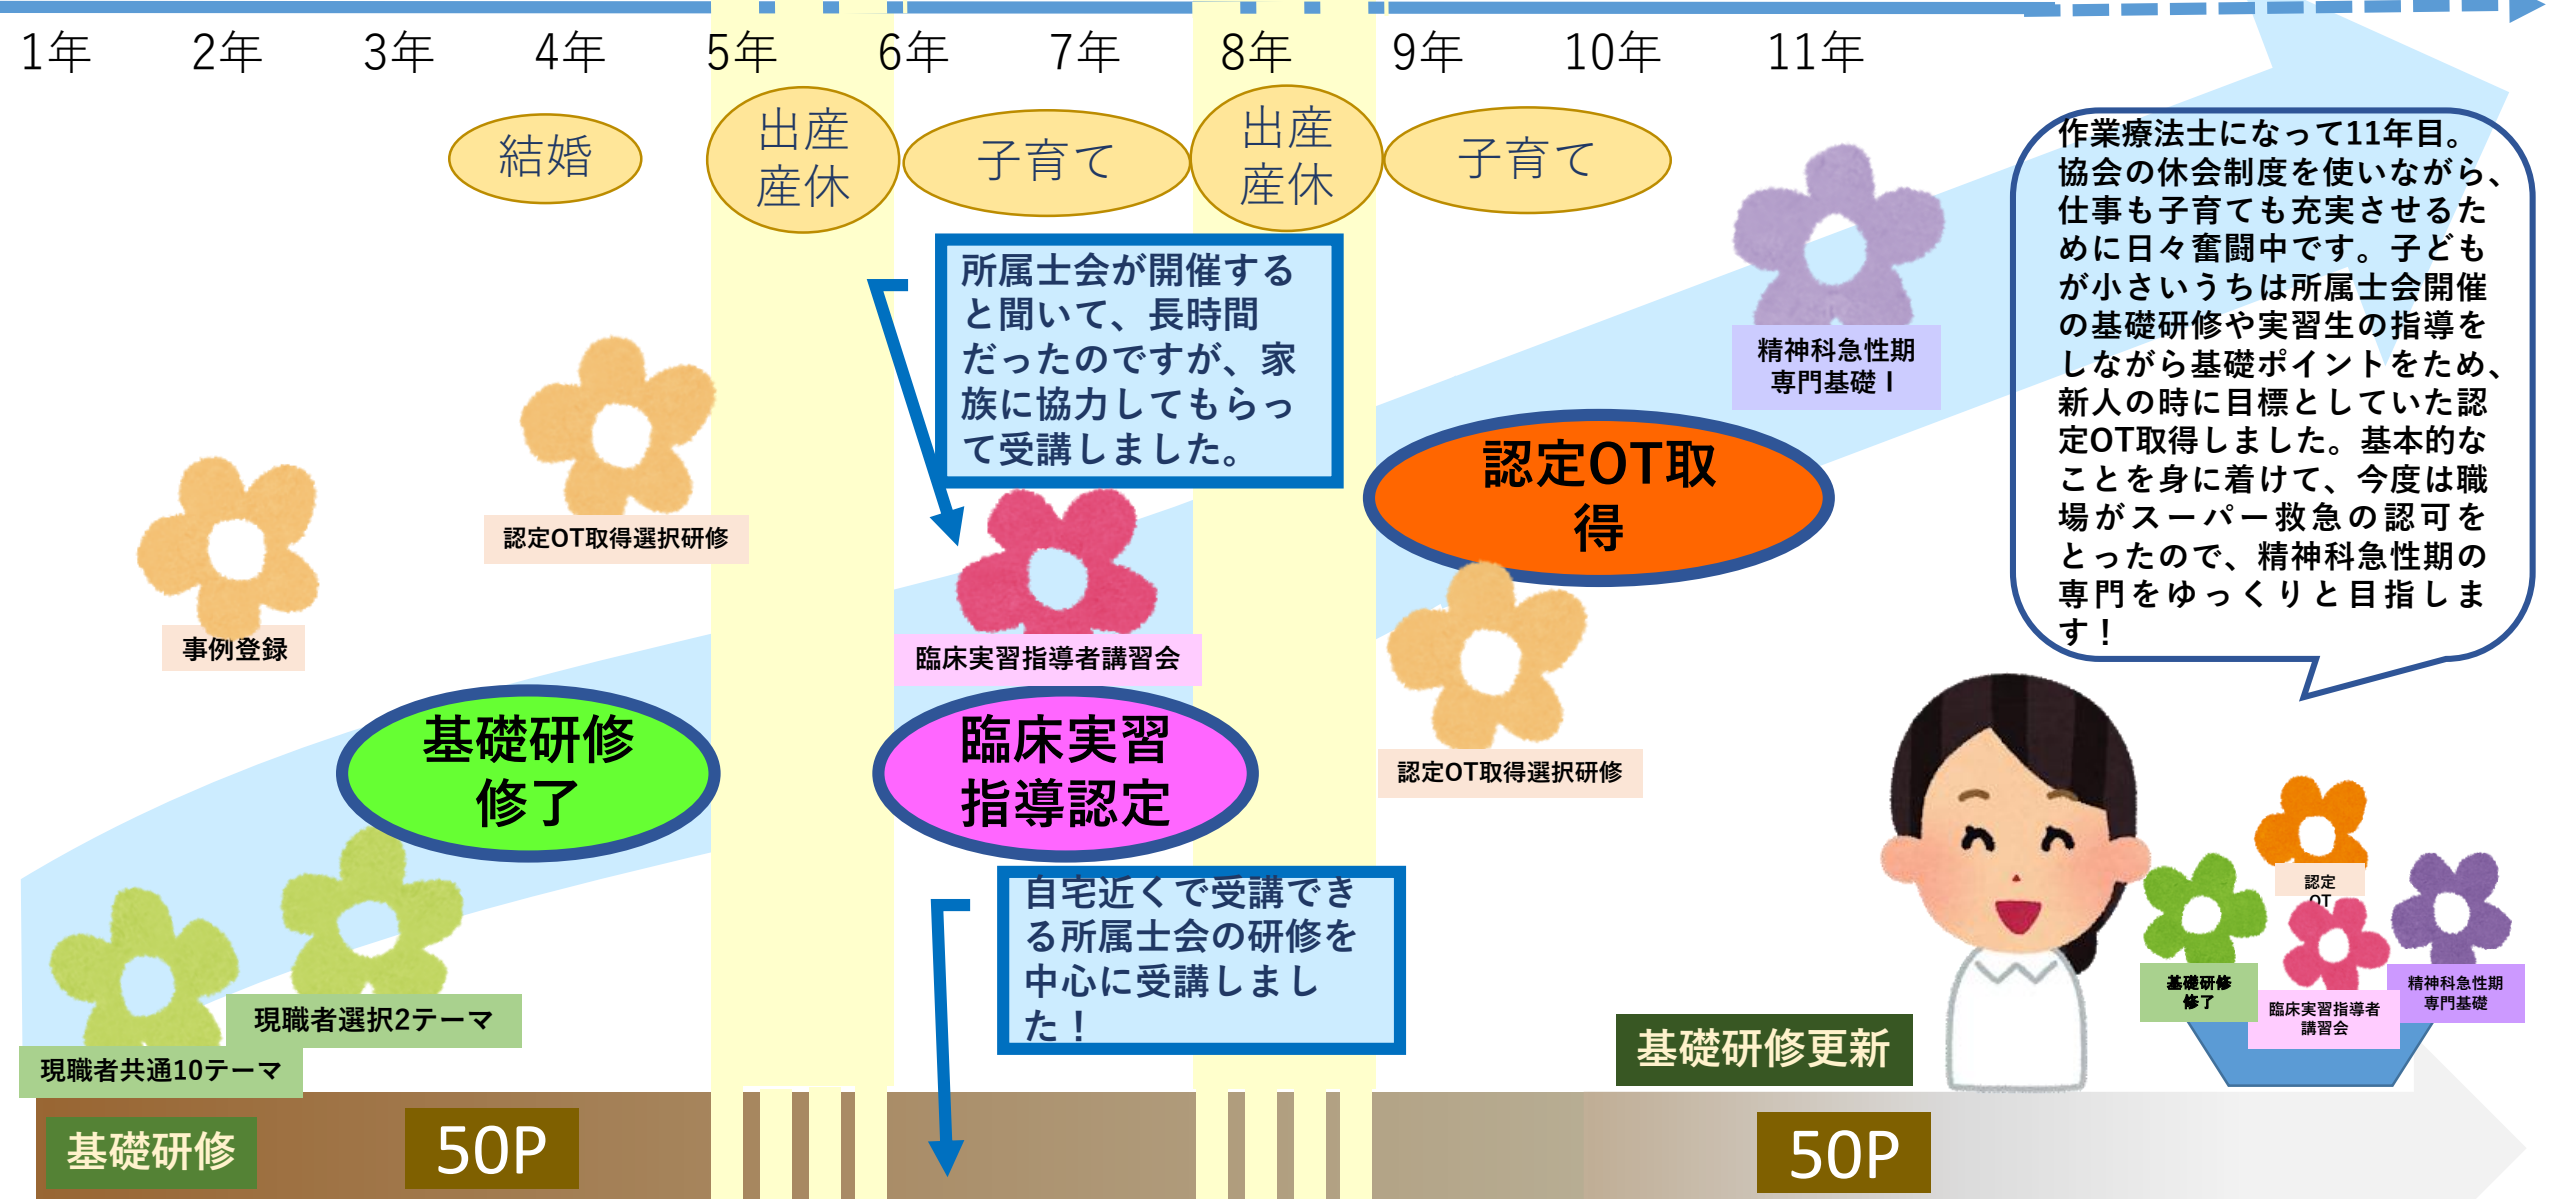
1年 2年 3年 4年 5年 6年 7年 8年 9年 10年 11年

結婚

出産
産休

子育て

出産
産休

子育て

作業療法士になって11年目。協会の休会制度を使いながら、仕事も子育ても充実させるために日々奮闘中です。子どもが小さいうちは所属士会開催の基礎研修や実習生の指導をしながら基礎ポイントをため、新人の時に目標としていた認定OT取得しました。基本的なことを身に着けて、今度は職場がスーパー救急の認可をとったので、精神科急性期の専門をゆっくりと目指します！

所属士会が開催すると聞いて、長時間だったのですが、家族に協力してもらって受講しました。

精神科急性期
専門基礎Ⅰ

認定OT取得選択研修

事例登録

臨床実習指導者講習会

認定OT取
得

認定OT取得選択研修

基礎研修
修了

臨床実習
指導認定

自宅近くで受講できる所属士会の研修を中心に受講しました！

現職者選択2テーマ

現職者共通10テーマ

基礎研修更新

認定
OT

基礎研修
修了

臨床実習指導者
講習会

精神科急性期
専門基礎

基礎研修

50P

50P